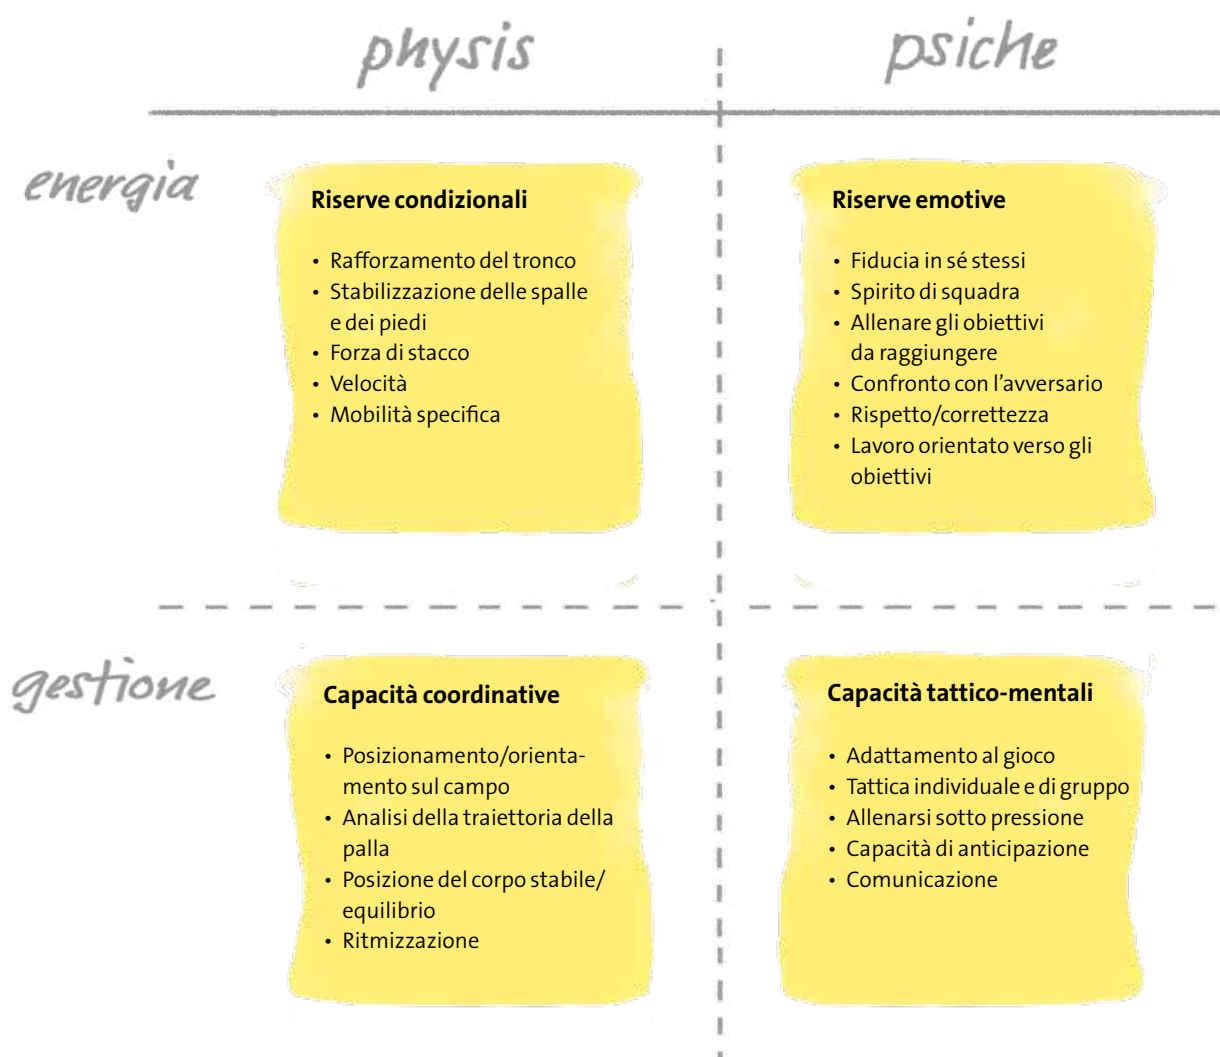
physis

psiche

energia

Riserve condizionali

- Rafforzamento del tronco
- Stabilizzazione delle spalle e dei piedi
- Forza di stacco
- Velocità
- Mobilità specifica

Riserve emotive

- Fiducia in sé stessi
- Spirito di squadra
- Allenare gli obiettivi da raggiungere
- Confronto con l'avversario
- Rispetto/correttezza
- Lavoro orientato verso gli obiettivi

gestione

Capacità coordinative

- Posizionamento/orientamento sul campo
- Analisi della traiettoria della palla
- Posizione del corpo stabile/equilibrio
- Ritmizzazione

Capacità tattico-mentali

- Adattamento al gioco
- Tattica individuale e di gruppo
- Allenarsi sotto pressione
- Capacità di anticipazione
- Comunicazione